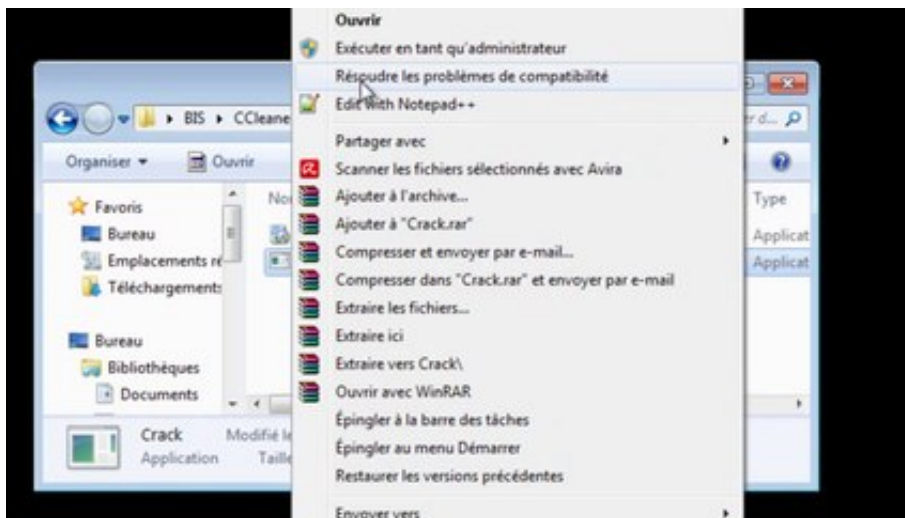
Ouvrir
Exécuter en tant qu'administrateur
Résoudre les problèmes de compatibilité
Edit with Notepad++
Partager avec
Scanner les fichiers sélectionnés avec Avira
Ajouter à l'archive...
Ajouter à "Crack.rar"
Compresser et envoyer par e-mail...
Compresser dans "Crack.rar" et envoyer par e-mail
Extraire les fichiers...
Extraire ici
Extraire vers Crack\
Ouvrir avec WinRAR
Épingler à la barre des tâches
Épingler au menu Démarrer
Restaurer les versions précédentes
Envoyer vers

BIS ▸ CCleane
r d...
Organiser ▾
Ouvrir
Favoris
Bureau
Emplacements ré
Téléchargements
Bureau
Bibliothèques
Documents
No
Type
Applicat
Applicat
Crack
Application
Modifié le
Taille